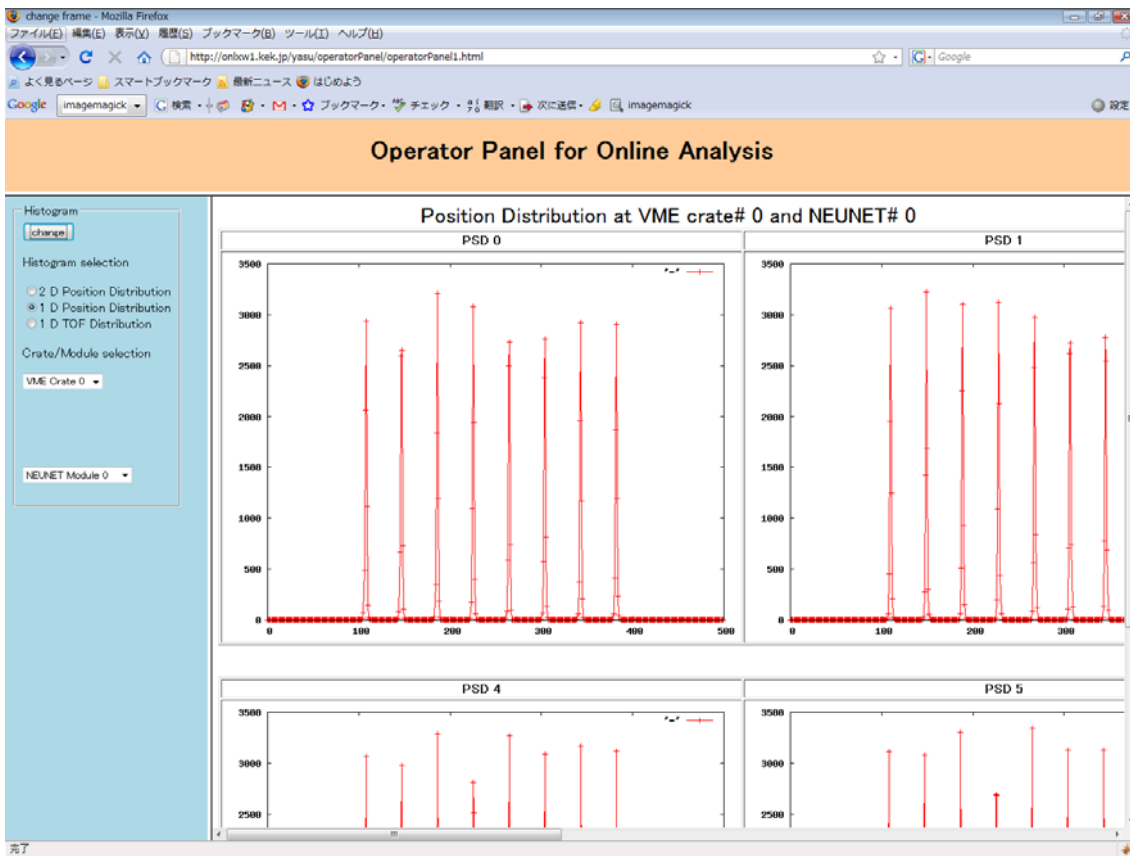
change frame - Mozilla Firefox

ファイル(F) 編集(E) 表示(V) 履歴(S) ブックマーク(B) ツール(T) ヘルプ(H)

http://onlxw1.kek.jp/yasu/operatorPanel/operatorPanel1.html

Google

よく見るページ スマートブックマーク 最新ニュース はじめよう

Google imagemagick 検索 ブックマーク チェック 翻訳 次に送信 imagemagick 設定

Operator Panel for Online Analysis

Histogram
change

Histogram selection

2 D Position Distribution
1 D Position Distribution
1 D TOF Distribution

Crate/Module selection

VME Crate 0

NEUNET Module 0

Position Distribution at VME crate# 0 and NEUNET# 0

PSD 0

"-"

3500
3000
2500
2000
1500
1000
500
0
0 100 200 300 400 500

PSD 1

3500
3000
2500
2000
1500
1000
500
0
0 100 200 300

PSD 4

"-"

3500
3000
2500

PSD 5

3500
3000
2500

完了